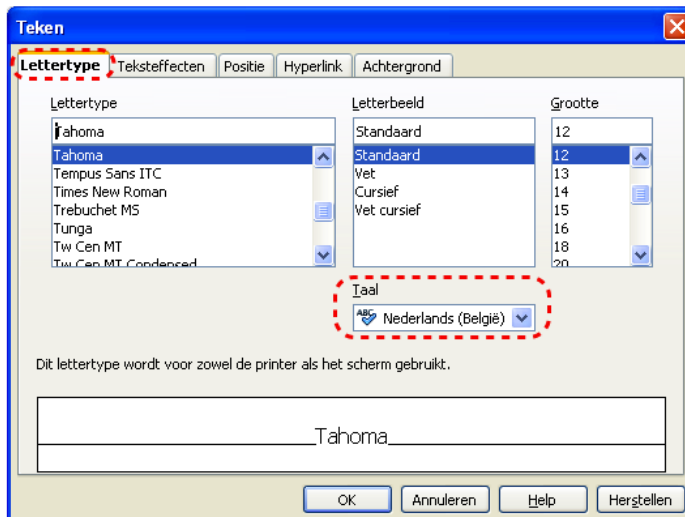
Teken

Lettertype | Teksteffecten | Positie | Hyperlink | Achtergrond

Lettertype
Tahoma
Tahoma
Tempus Sans ITC
Times New Roman
Trebuchet MS
Tunga
Tw Cen MT
Tw Cen MT Condensed

Letterbeeld
Standaard
Standaard
Vet
Cursief
Vet cursief

Grootte
12
12
13
14
15
16
18
20

Taal
Nederlands (België)

Dit lettertype wordt voor zowel de printer als het scherm gebruikt.

Tahoma

OK | Annuleren | Help | Herstellen